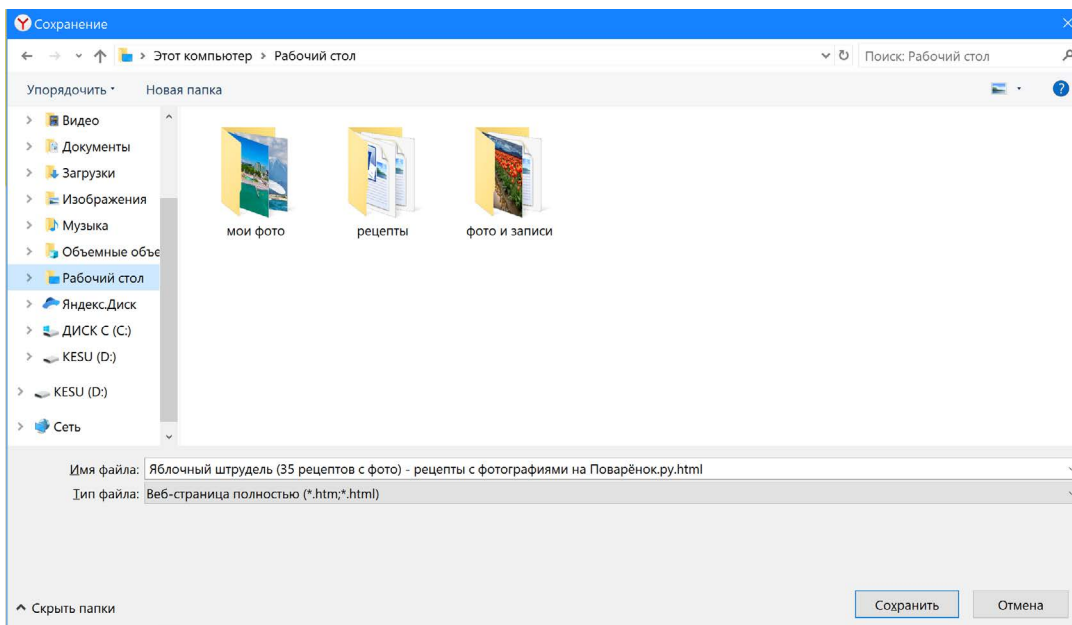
Сохранение

Этот компьютер › Рабочий стол

Поиск: Рабочий стол

Упорядочить ▾ Новая папка

Видео
Документы
Загрузки
Изображения
Музыка
Объемные объе
Рабочий стол
Яндекс.Диск
ДИСК С (C:)
KESU (D:)
KESU (D:)
Сеть

мои фото
рецепты
фото и записи

Имя файла: Яблочный штрудель (35 рецептов с фото) - рецепты с фотографиями на Поварёнок.ру.html
Тип файла: Веб-страница полностью (*.htm;*.html)

^ Скрыть папки

Сохранить
Отмена